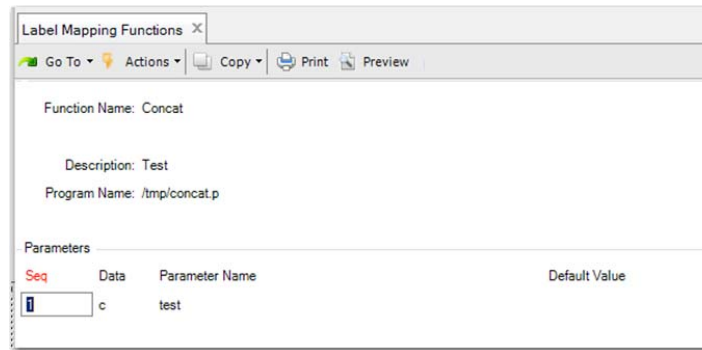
Label Mapping Functions ×

Go To ▾ Actions ▾ Copy ▾ Print Preview

Function Name: Concat

Description: Test

Program Name: /tmp/concat.p

Parameters

| Seq | Data | Parameter Name | Default Value |
|---|---|---|---|
| 1 | c | test | |